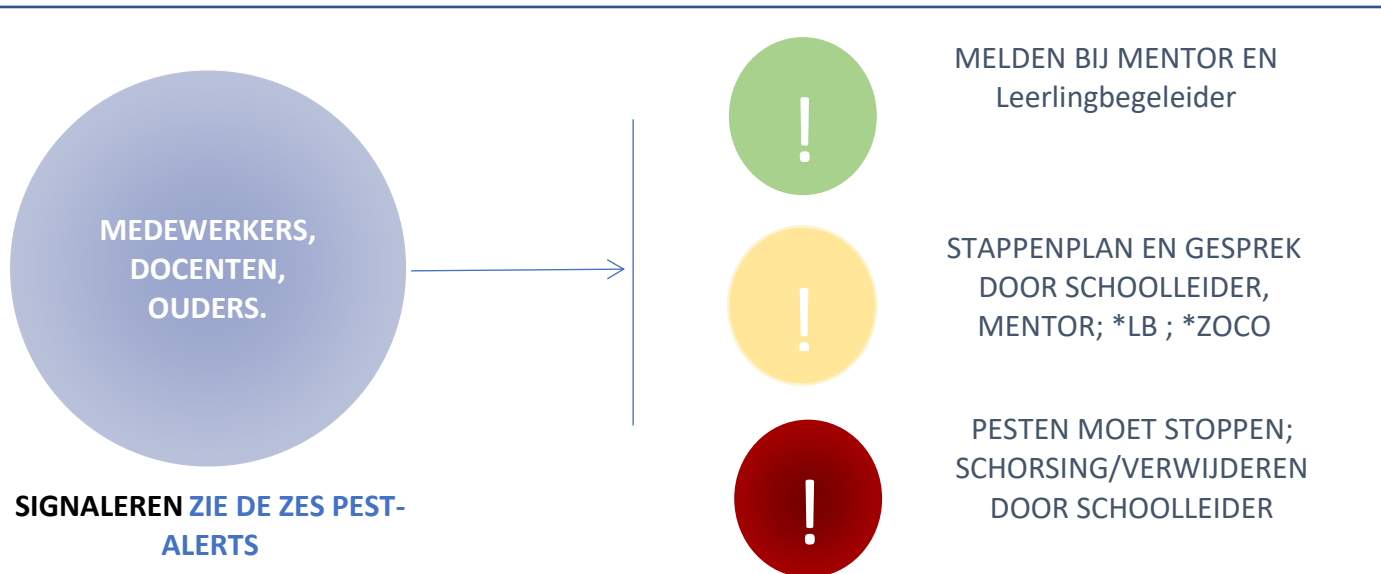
MEDEWERKERS, DOCENTEN, OUDERS.

SIGNALEREN ZIE DE ZES PEST-ALERTS

!

MELDEN BIJ MENTOR EN Leerlingbegeleider

!

STAPPENPLAN EN GESPREK DOOR SCHOOLLEIDER, MENTOR; *LB ; *ZOCO

!

PESTEN MOET STOPPEN; SCHORSING/VERWIJDEREN DOOR SCHOOLLEIDER